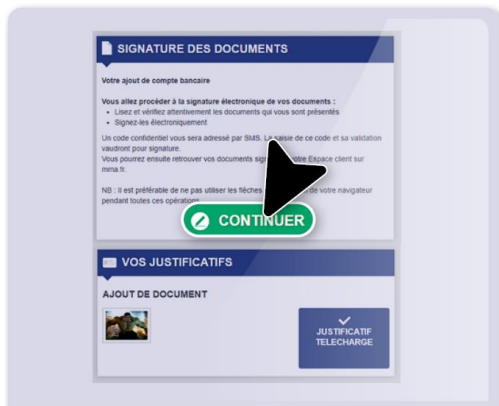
SIGNATURE DES DOCUMENTS

Votre ajout de compte bancaire

Vous allez procéder à la signature électronique de vos documents :

- Lisez et vérifiez attentivement les documents qui vous sont présentés
- Signez-les électroniquement

Un code confidentiel vous sera adressé par SMS. La saisie de ce code et sa validation vaudront pour signature.
Vous pourrez ensuite retrouver vos documents sign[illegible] votre Espace client sur mma.fr.

NB : Il est préférable de ne pas utiliser les flèches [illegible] de votre navigateur pendant toutes ces opérations.

CONTINUER

VOS JUSTIFICATIFS

AJOUT DE DOCUMENT

JUSTIFICATIF TELECHARGE